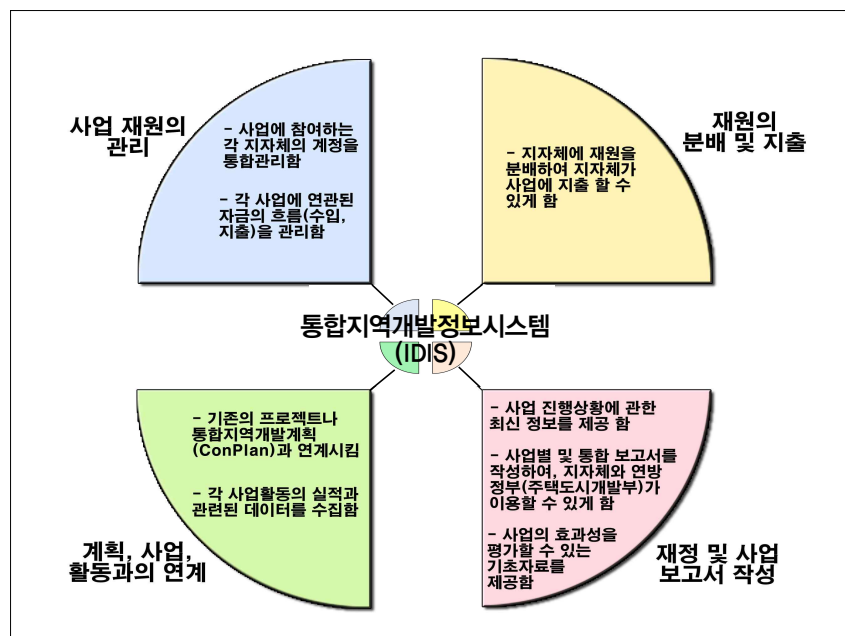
사업 재원의 관리

- 사업에 참여하는 각 지자체의 계정을 통합관리함

- 각 사업에 연관된 자금의 흐름(수입, 지출)을 관리함

재원의 분배 및 지출

- 지자체에 재원을 분배하여 지자체가 사업에 지출 할 수 있게 함

통합지역개발정보시스템 (IDIS)

- 기존의 프로젝트나 통합지역개발계획 (ConPlan)과 연계시킴

- 각 사업활동의 실적과 관련된 데이터를 수집함

계획, 사업, 활동과의 연계

- 사업 진행상황에 관한 최신 정보를 제공 함

- 사업별 및 통합 보고서를 작성하여, 지자체와 연방 정부(주택도시개발부)가 이용할 수 있게 함

- 사업의 효과성을 평가할 수 있는 기초자료를 제공함

재정 및 사업 보고서 작성